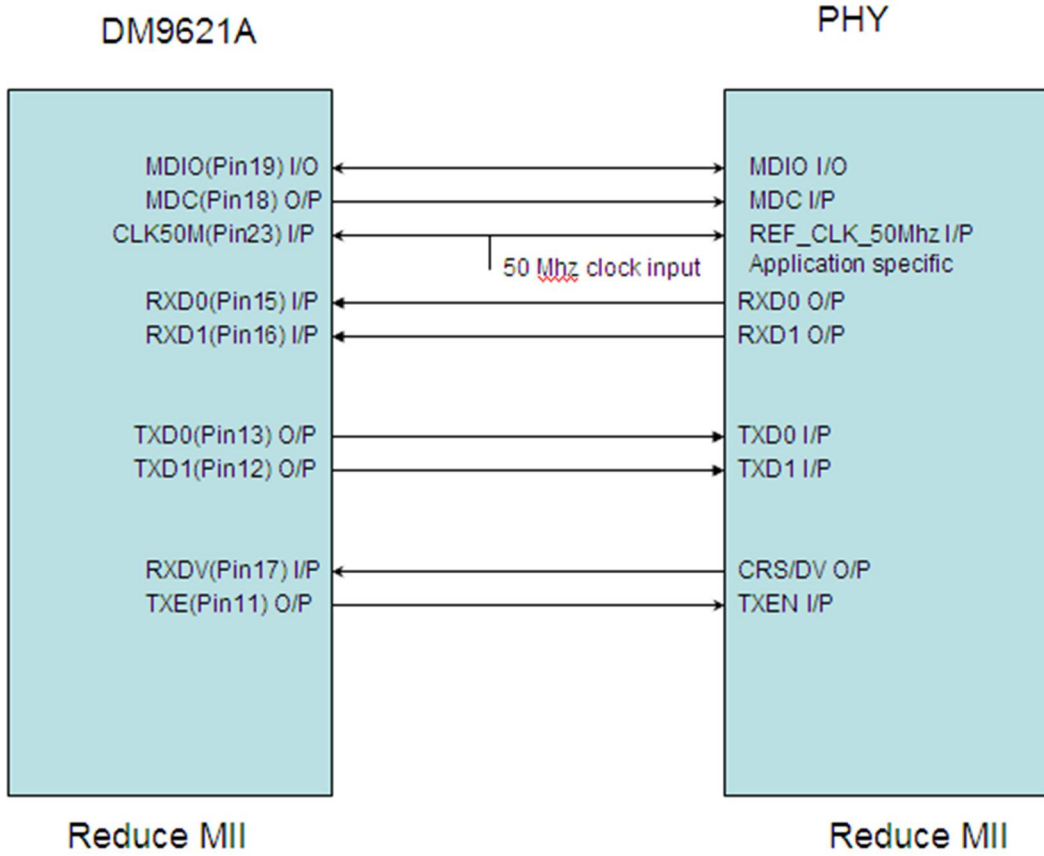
DM9621A

PHY

MDIO(Pin19) I/O
MDC(Pin18) O/P
CLK50M(Pin23) I/P
RXD0(Pin15) I/P
RXD1(Pin16) I/P
TXD0(Pin13) O/P
TXD1(Pin12) O/P
RXDV(Pin17) I/P
TXE(Pin11) O/P

50 Mhz clock input

MDIO I/O
MDC I/P
REF_CLK_50Mhz I/P
Application specific
RXD0 O/P
RXD1 O/P
TXD0 I/P
TXD1 I/P
CRS/DV O/P
TXEN I/P

Reduce MII

Reduce MII